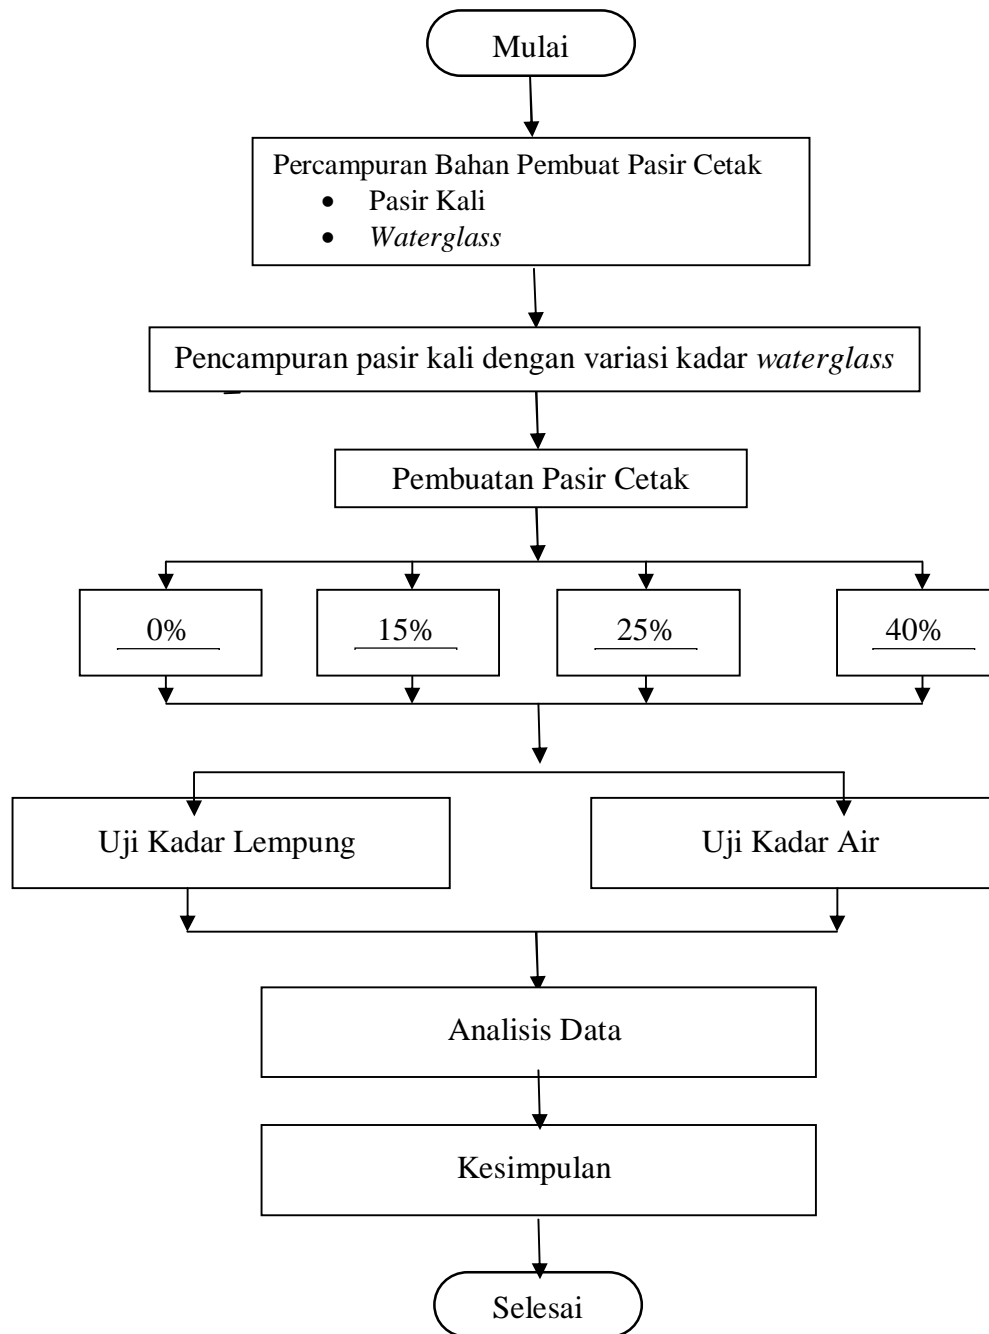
Mulai

Percampuran Bahan Pembuat Pasir Cetak
- Pasir Kali
- *Waterglass*

Pencampuran pasir kali dengan variasi kadar *waterglass*

Pembuatan Pasir Cetak

0%

15%

25%

40%

Uji Kadar Lempung

Uji Kadar Air

Analisis Data

Kesimpulan

Selesai